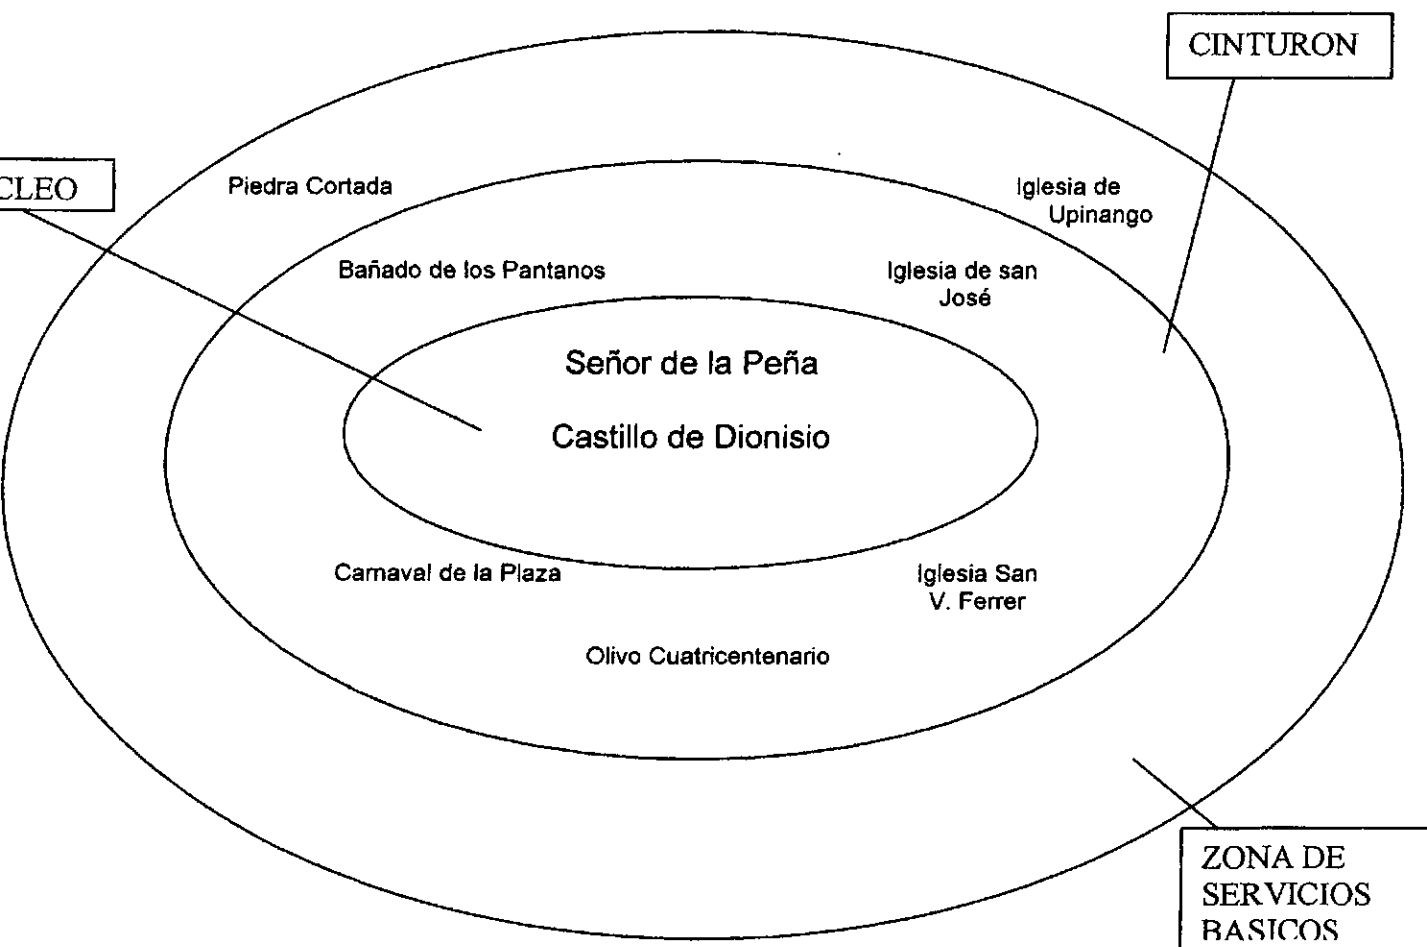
CINTURON

CLEO

Piedra Cortada

Iglesia de Upinango

Bañado de los Pantanos

Iglesia de san José

Señor de la Peña

Castillo de Dionisio

Carnaval de la Plaza

Iglesia San V. Ferrer

Olivo Cuatricentenario

ZONA DE SERVICIOS BASICOS